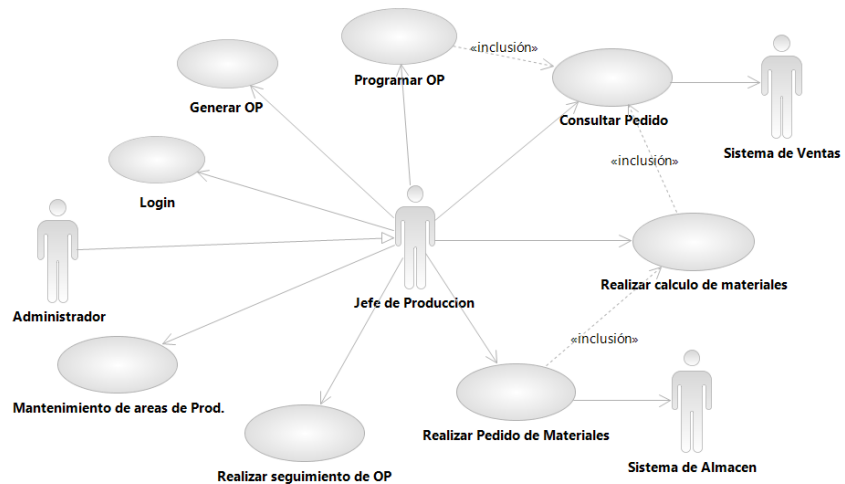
Programar OP

«inclusión»

Generar OP

Consultar Pedido

Sistema de Ventas

«inclusión»

Login

Administrador

Jefe de Produccion

Realizar calculo de materiales

«inclusión»

Mantenimiento de areas de Prod.

Realizar Pedido de Materiales

Sistema de Almacen

Realizar seguimiento de OP